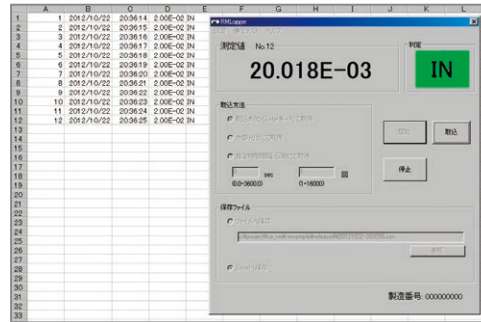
| | A | B | C | D | E |
|---|---|---|---|---|---|
| 1 | 1 | 2012/10/22 | 20:36:14 | 2.00E-02 | IN |
| 2 | 2 | 2012/10/22 | 20:36:15 | 2.00E-02 | IN |
| 3 | 3 | 2012/10/22 | 20:36:16 | 2.00E-02 | IN |
| 4 | 4 | 2012/10/22 | 20:36:17 | 2.00E-02 | IN |
| 5 | 5 | 2012/10/22 | 20:36:18 | 2.00E-02 | IN |
| 6 | 6 | 2012/10/22 | 20:36:19 | 2.00E-02 | IN |
| 7 | 7 | 2012/10/22 | 20:36:20 | 2.00E-02 | IN |
| 8 | 8 | 2012/10/22 | 20:36:21 | 2.00E-02 | IN |
| 9 | 9 | 2012/10/22 | 20:36:22 | 2.00E-02 | IN |
| 10 | 10 | 2012/10/22 | 20:36:23 | 2.00E-02 | IN |
| 11 | 11 | 2012/10/22 | 20:36:24 | 2.00E-02 | IN |
| 12 | 12 | 2012/10/22 | 20:36:25 | 2.00E-02 | IN |

F G H I J K L

13 14 15 16 17 18 19 20 21 22 23 24 25 26 27 28 29 30 31 32 33

RMLogger
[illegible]

測定値 No.12
20.018E-03

判定
IN

取込方法
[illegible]
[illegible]
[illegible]
sec
(0.0~3600.0)
回
(0~16000)

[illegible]
取込
停止

保存ファイル
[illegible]
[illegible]
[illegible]

製造番号: 000000000